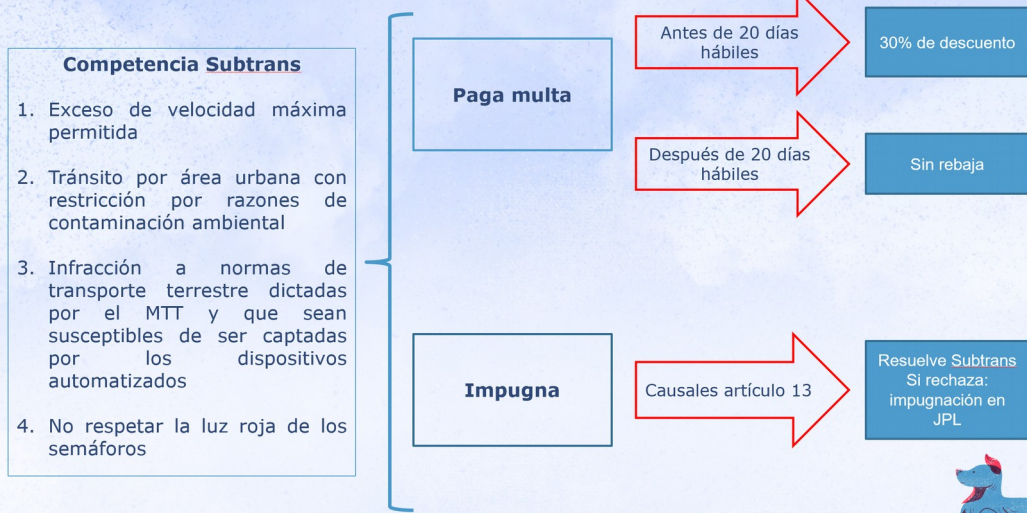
Competencia Subtrans

1. Exceso de velocidad máxima permitida

2. Tránsito por área urbana con restricción por razones de contaminación ambiental

3. Infracción a normas de transporte terrestre dictadas por el MTT y que sean susceptibles de ser captadas por los dispositivos automatizados

4. No respetar la luz roja de los semáforos

Paga multa

Antes de 20 días hábiles

30% de descuento

Después de 20 días hábiles

Sin rebaja

Impugna

Causales artículo 13

Resuelve Subtrans
Si rechaza: impugnación en JPL